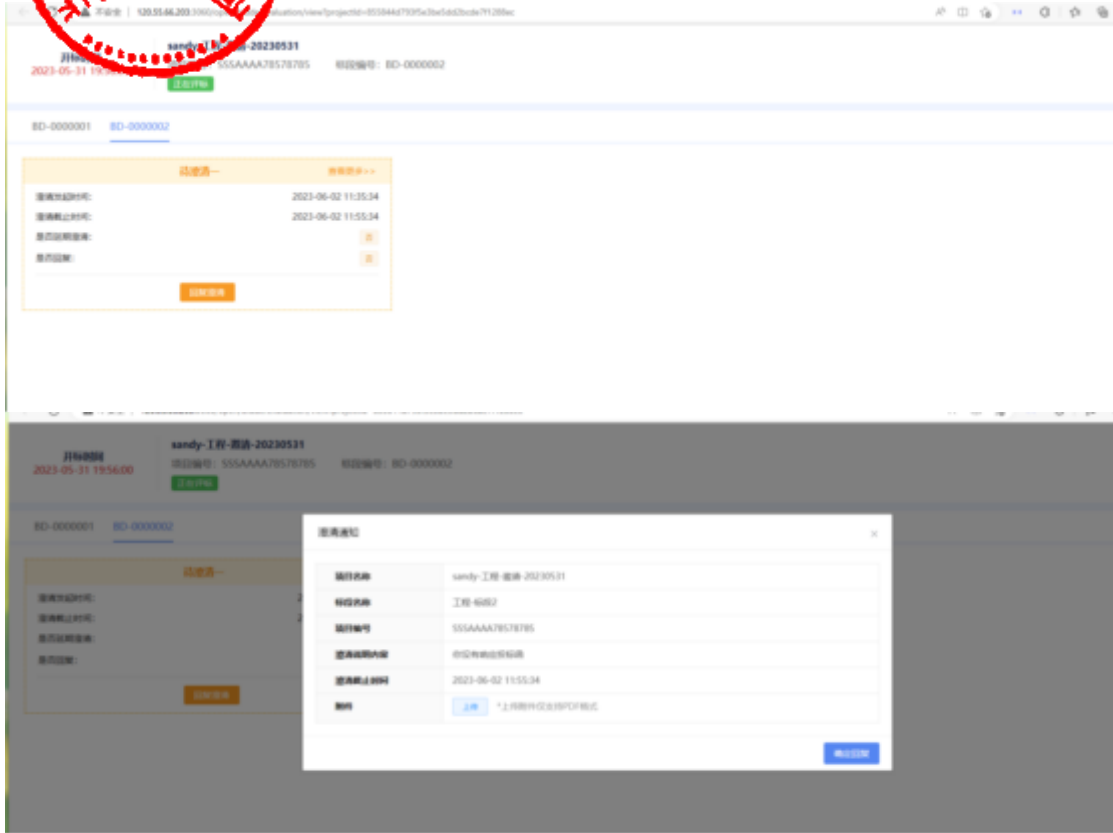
不安全 | 120.55.66.203:3060/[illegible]/evaluation/view?projectId=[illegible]

开标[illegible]
2023-05-31 19:5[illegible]

sandy-工程-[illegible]-20230531
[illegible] 555AAAA78578785 标段编号：BD-0000002
正在开标

BD-0000001 BD-0000002

待澄清一 查看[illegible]>>
澄清发起时间: 2023-06-02 11:35:34
澄清截止时间: 2023-06-02 11:55:34
是否延期澄清: 否
是否回复: 否
回复澄清

开标时间
2023-05-31 19:56:00

sandy-工程-澄清-20230531
项目编号：555AAAA78578785 标段编号：BD-0000002
正在开标

BD-0000001 BD-0000002

待澄清一
澄清发起时间:
澄清截止时间:
是否延期澄清:
是否回复:
回复澄清

澄清通知

| 项目名称 | sandy-工程-澄清-20230531 |
|---|---|
| 标段名称 | 工程-标段2 |
| 项目编号 | 555AAAA78578785 |
| 澄清说明内容 | 你没有响应投标函 |
| 澄清截止时间 | 2023-06-02 11:55:34 |
| 附件 | 上传 *上传附件仅支持PDF格式 |

确认回复